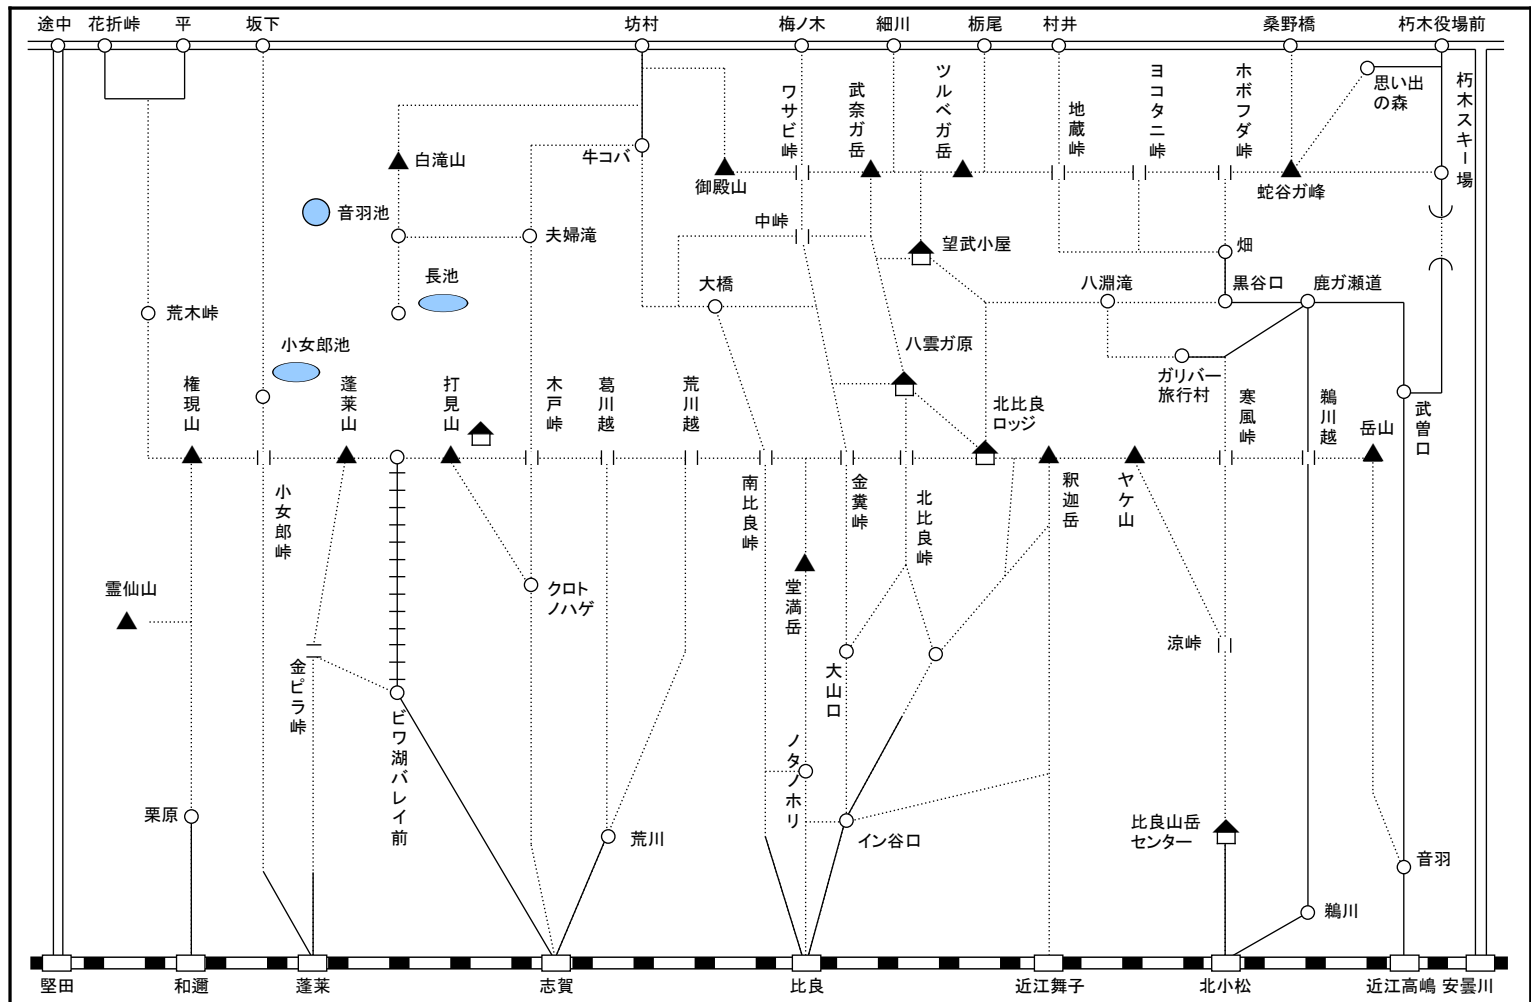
途中 花折峠 平 坂下 坊村 梅ノ木 細川 栃尾 村井 桑野橋 朽木役場前

思い出の森
朽木スキー場
ワサビ峠
武奈ガ岳
ツルベガ岳
地蔵峠
ヨコタニ峠
ホボフダ峠
白滝山
牛コバ
御殿山
蛇谷ガ峰
音羽池
夫婦滝
中峠
望武小屋
畑
長池
大橋
八淵滝
黒谷口
鹿ガ瀬道
荒木峠
八雲ガ原
小女郎池
ガリバー旅行村
権現山
蓬莱山
打見山
木戸峠
葛川越
荒川越
北比良ロッジ
寒風峠
鵜川越
岳山
武曽口
小女郎峠
南比良峠
金糞峠
北比良峠
釈迦岳
ヤケ山
クロトノハゲ
霊仙山
堂満岳
涼峠
金ピラ峠
大山口
ビワ湖バレイ前
ノタノホリ
栗原
荒川
イン谷口
比良山岳センター
音羽
鵜川

堅田 和邇 蓬莱 志賀 比良 近江舞子 北小松 近江高嶋 安曇川